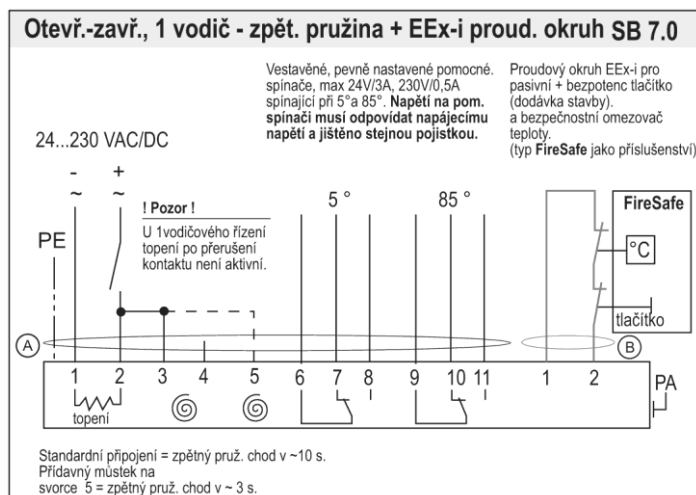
Otevř.-zavř., 1 vodič - zpět. pružina + EEx-i proud. okruh SB 7.0

Vestavěné, pevně nastavené pomocné. spínače, max 24V/3A, 230V/0,5A spínající při 5°a 85°. Napětí na pom. spínači musí odpovídat napájecímu napětí a jištěno stejnou pojistkou.

Proudový okruh EEx-i pro pasivní + bezpotenc tlačítko (dodávka stavby). a bezpečnostní omezovač teploty. (typ FireSafe jako příslušenství)

24...230 VAC/DC

- ~ + ~

PE

! Pozor !
U 1vodičového řízení topení po přerušení kontaktu není aktivní.

5 °

85 °

FireSafe

°C

tlačítko

A

B

1 2 3 4 5 6 7 8 9 10 11 1 2

topení

PA

Standardní připojení = zpětný pruž. chod v ~10 s.
Přídavný můstek na svorce 5 = zpětný pruž. chod v ~3 s.